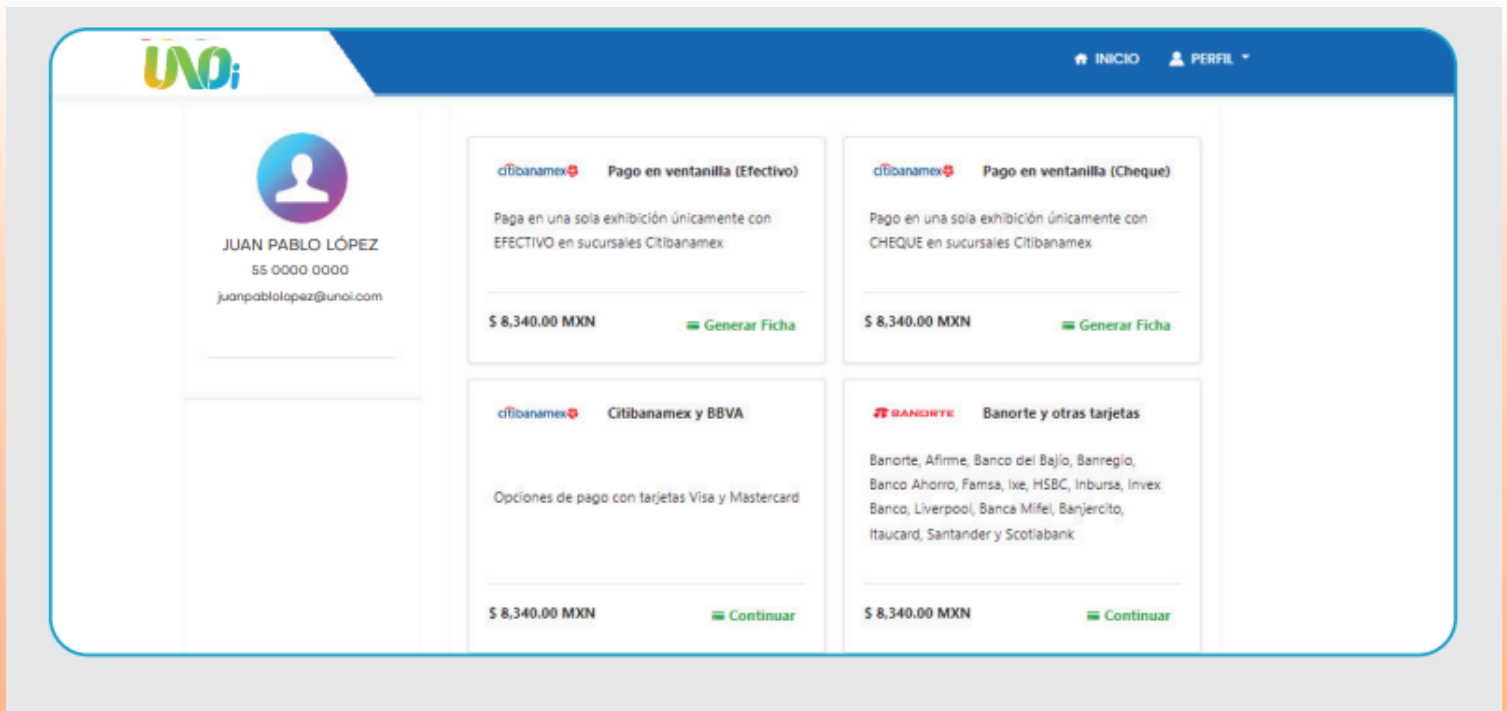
UNOi

INICIO PERFIL

JUAN PABLO LÓPEZ
55 0000 0000
juanpablolopez@unoi.com

citibanamex Pago en ventanilla (Efectivo)

Paga en una sola exhibición únicamente con EFECTIVO en sucursales Citibanamex

$ 8,340.00 MXN Generar Ficha

citibanamex Pago en ventanilla (Cheque)

Pago en una sola exhibición únicamente con CHEQUE en sucursales Citibanamex

$ 8,340.00 MXN Generar Ficha

citibanamex Citibanamex y BBVA

Opciones de pago con tarjetas Visa y Mastercard

$ 8,340.00 MXN Continuar

BANORTE Banorte y otras tarjetas

Banorte, Afirme, Banco del Bajío, Banregio, Banco Ahorro, Famsa, Ixe, HSBC, Inbursa, Invex Banco, Liverpool, Banca Mifel, Banjercito, Itaucard, Santander y Scotiabank

$ 8,340.00 MXN Continuar